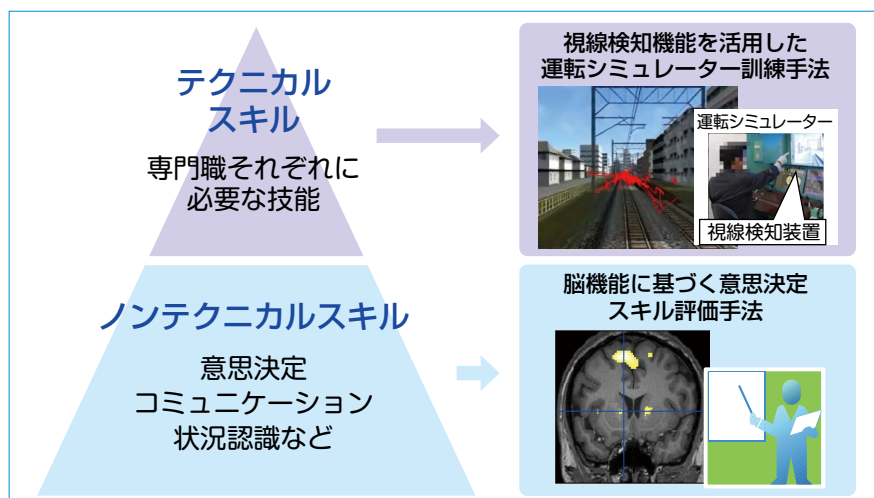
テクニカル
スキル

専門職それぞれに
必要な技能

視線検知機能を活用した
運転シミュレーター訓練手法

運転シミュレーター

視線検知装置

ノンテクニカルスキル

意思決定
コミュニケーション
状況認識など

脳機能に基づく意思決定
スキル評価手法